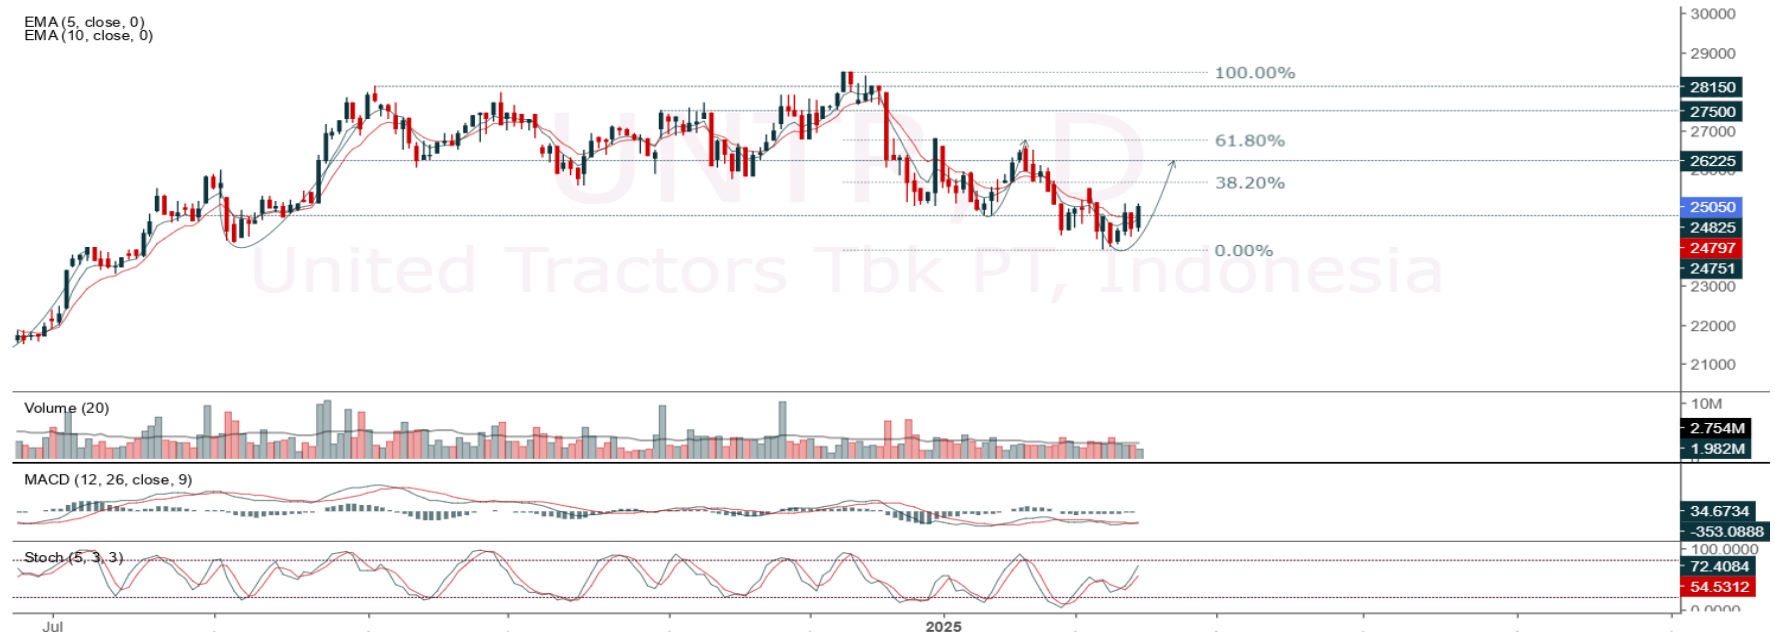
EMA (5, close, 0)
EMA (10, close, 0)

UNTR, D
United Tractors Tbk PT, Indonesia

100.00%
61.80%
38.20%
0.00%

30000
29000
28150
27500
27000
26225
26000
25050
24825
24797
24751
23000
22000
21000

Volume (20)
10M
2.754M
1.982M

MACD (12, 26, close, 9)
34.6734
-353.0888

Stoch (5, 3, 3)
100.0000
72.4084
54.5312
0.0000

Jul
2025